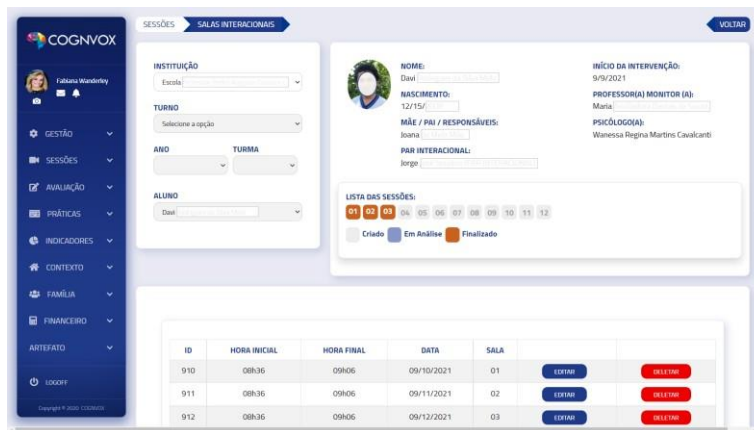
COGNVOX

Fabiana Wanderley

GESTÃO
SESSÕES
AVALIAÇÃO
PRÁTICAS
INDICADORES
CONTEXTO
FAMÍLIA
FINANCEIRO
ARTEFATO

LOGOFF

Copyright © 2020 COGNVOX

SESSÕES SALAS INTERACIONAIS

VOLTAR

INSTITUIÇÃO
Escola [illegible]

TURNO
Selecione a opção

ANO
TURMA

ALUNO
Davi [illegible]

NOME:
Davi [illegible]
NASCIMENTO:
12/15/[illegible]
MÃE / PAI / RESPONSÁVEIS:
Joana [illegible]
PAR INTERACIONAL:
Jorge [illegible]

INÍCIO DA INTERVENÇÃO:
9/9/2021
PROFESSOR(A) MONITOR (A):
Maria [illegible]
PSICÓLOGO(A):
Wanessa Regina Martins Cavalcanti

LISTA DAS SESSÕES:
01 02 03 04 05 06 07 08 09 10 11 12

Criado Em Análise Finalizado

| ID | HORA INICIAL | HORA FINAL | DATA | SALA | | |
|---|---|---|---|---|---|---|
| 910 | 08h36 | 09h06 | 09/10/2021 | 01 | EDITAR | DELETAR |
| 911 | 08h36 | 09h06 | 09/11/2021 | 02 | EDITAR | DELETAR |
| 912 | 08h36 | 09h06 | 09/12/2021 | 03 | EDITAR | DELETAR |